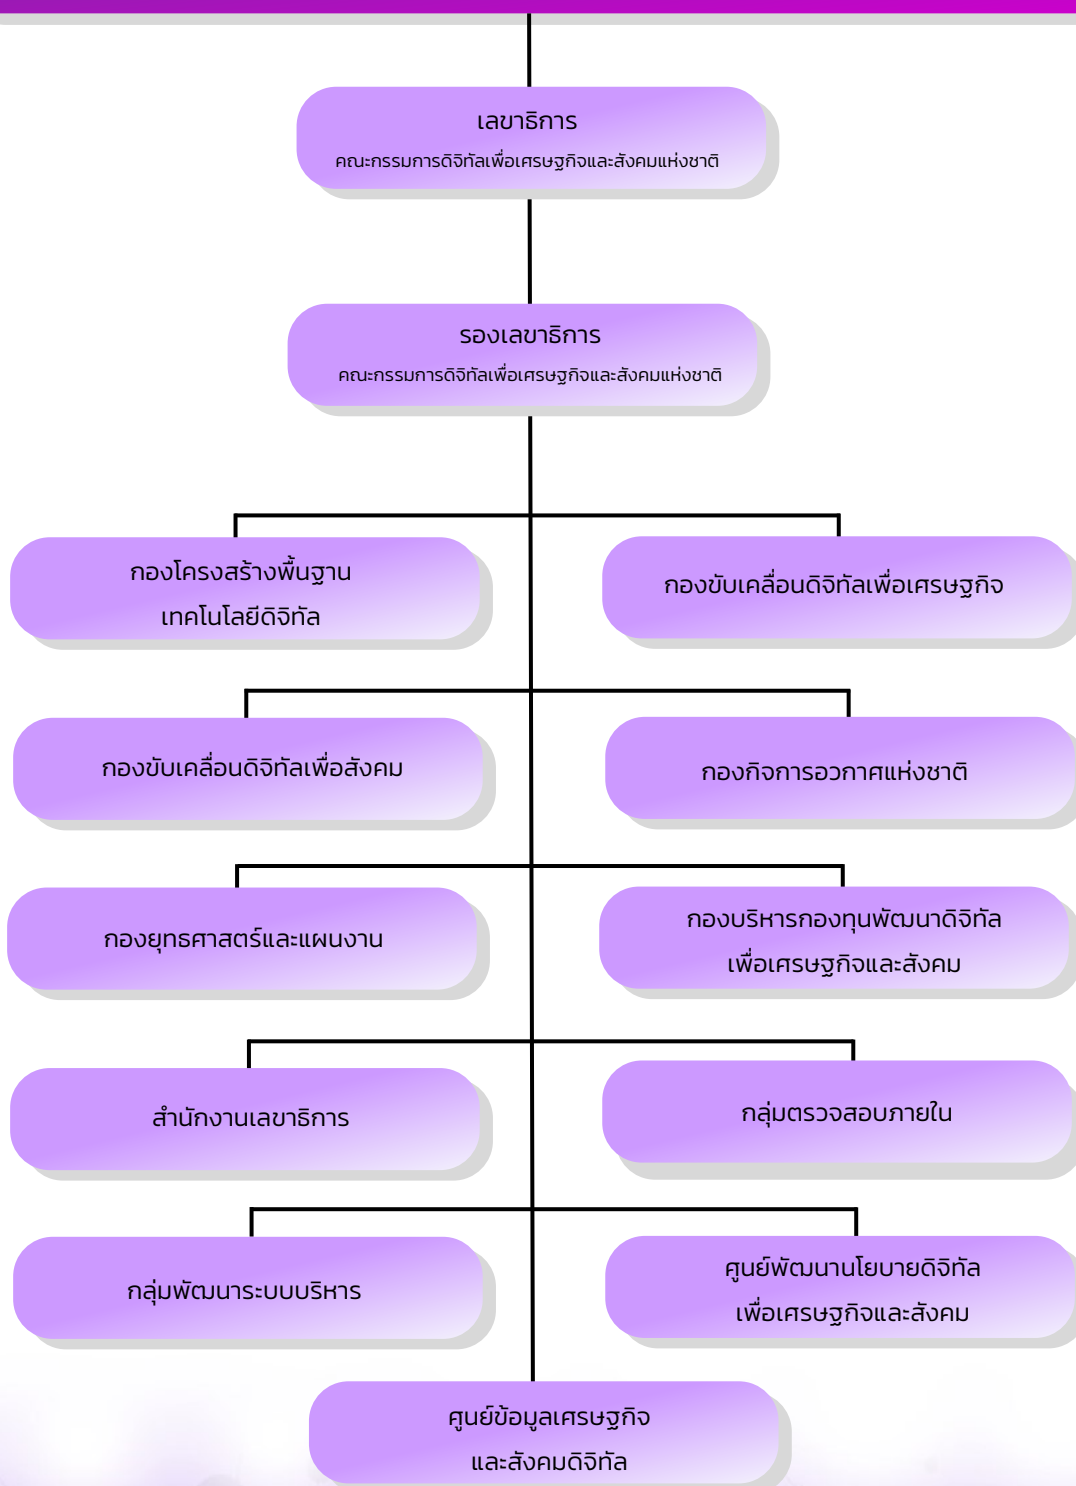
เลขาธิการ
คณะกรรมการดิจิทัลเพื่อเศรษฐกิจและสังคมแห่งชาติ

รองเลขาธิการ
คณะกรรมการดิจิทัลเพื่อเศรษฐกิจและสังคมแห่งชาติ

กองโครงสร้างพื้นฐานเทคโนโลยีดิจิทัล

กองขับเคลื่อนดิจิทัลเพื่อเศรษฐกิจ

กองขับเคลื่อนดิจิทัลเพื่อสังคม

กองกิจการอวกาศแห่งชาติ

กองยุทธศาสตร์และแผนงาน

กองบริหารกองทุนพัฒนาดิจิทัลเพื่อเศรษฐกิจและสังคม

สำนักงานเลขาธิการ

กลุ่มตรวจสอบภายใน

กลุ่มพัฒนาระบบบริหาร

ศูนย์พัฒนานโยบายดิจิทัลเพื่อเศรษฐกิจและสังคม

ศูนย์ข้อมูลเศรษฐกิจและสังคมดิจิทัล